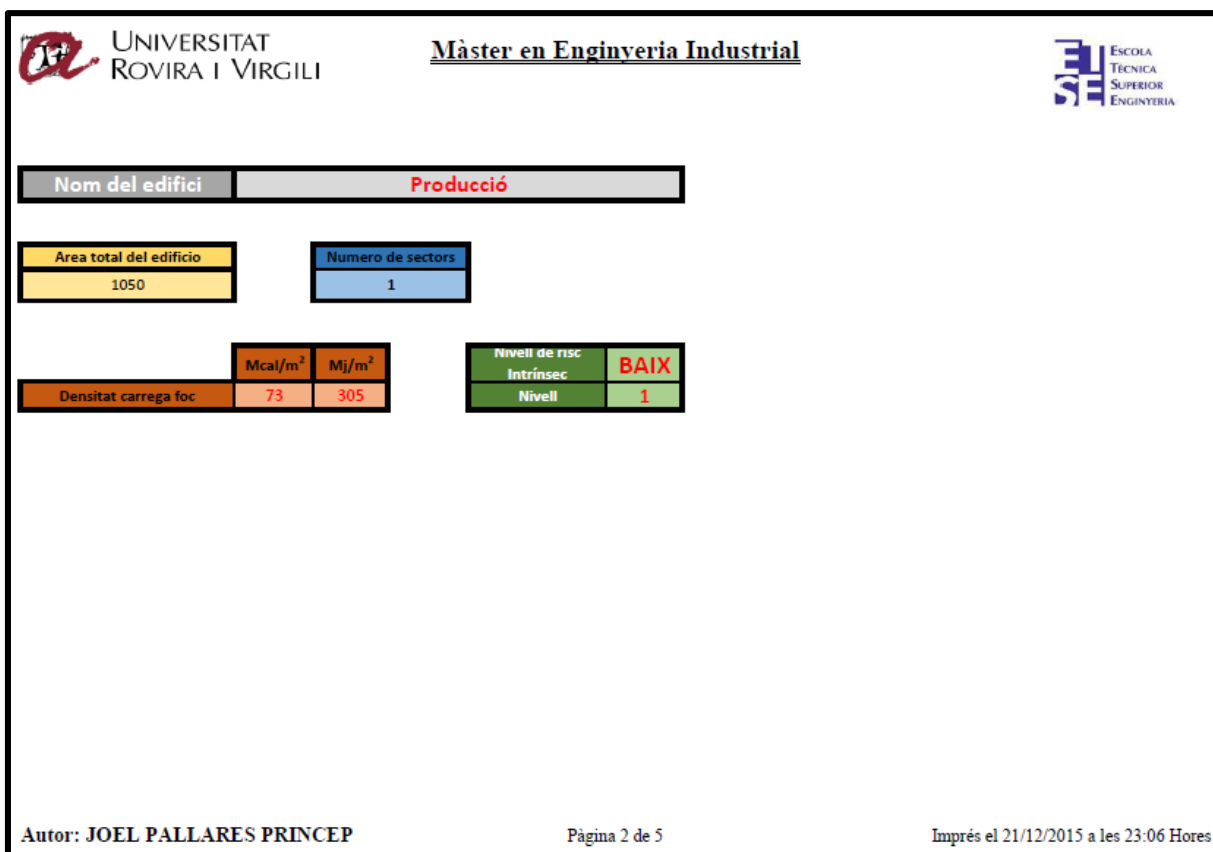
UNIVERSITAT ROVIRA I VIRGILI

Màster en Enginyeria Industrial

ESCOLA TÈCNICA SUPERIOR ENGINYERIA

| Nom del edifici | Producció |
|---|---|

| Area total del edificio |
|---|
| 1050 |

| Numero de sectors |
|---|
| 1 |

| | Mcal/m$^2$ | Mj/m$^2$ |
|---|---|---|
| Densitat carrega foc | 73 | 305 |

| Nivell de risc Intrínsec | BAIX |
|---|---|
| Nivell | 1 |

Autor: JOEL PALLARES PRINCEP

Página 2 de 5

Imprés el 21/12/2015 a les 23:06 Hores